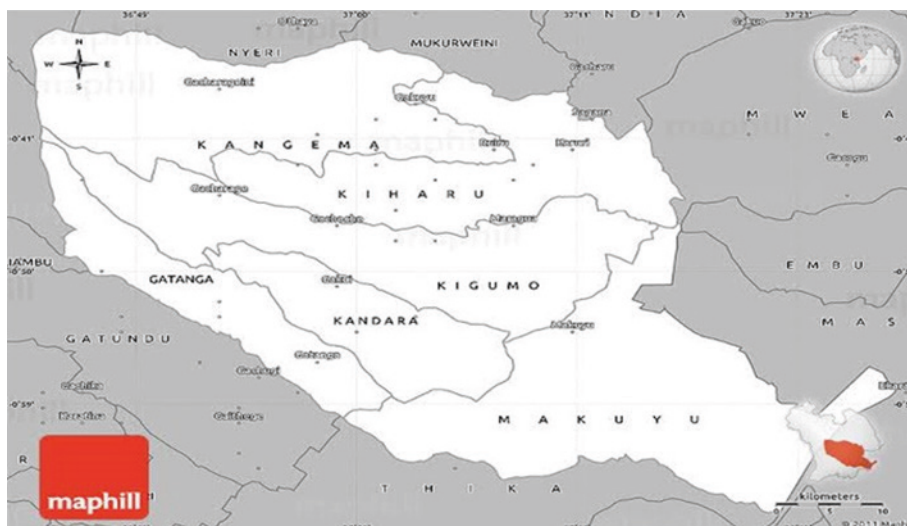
36°49'
37°00'
37°11'
N D I A
37°22'
N
W
E
S
NYERI
MUKURWEINI
Gacharageini
KANGEMA
KIHARU
Gacharage
Maragua
M W E A
Gaongu
IAMBU
GATANGA
KIGUMO
E M B U
KANDARA
M A S
GATUNDU
M A K U Y U
T H I K A
maphill
kilometers
0
5
10
© 2011 Maphill